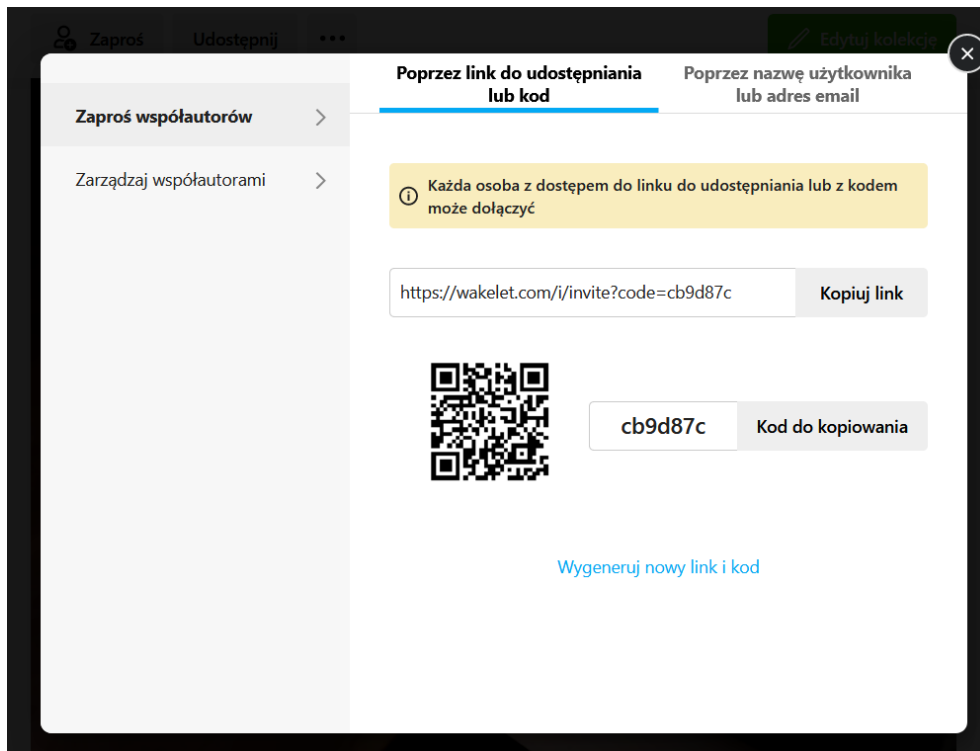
Zaproś Udostępnij ••• Edytuj kolekcję

Zaproś współautorów

Zarządzaj współautorami

Poprzez link do udostępniania lub kod

Poprzez nazwę użytkownika lub adres email

Każda osoba z dostępem do linku do udostępniania lub z kodem może dołączyć

https://wakelet.com/i/invite?code=cb9d87c

Kopiuj link

cb9d87c

Kod do kopiowania

Wygeneruj nowy link i kod